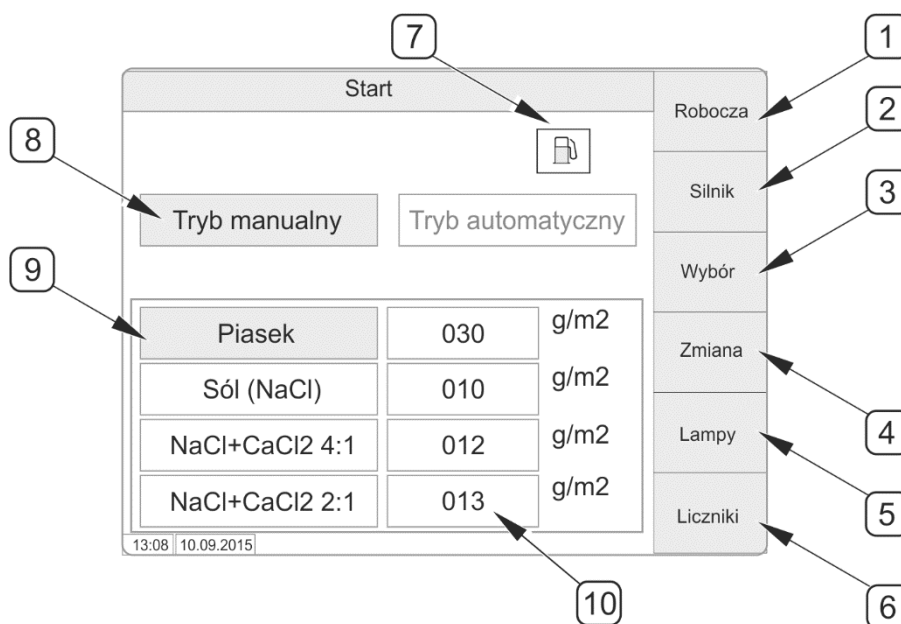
7

1

Start

Robocza

8

2

Silnik

Tryb manualny

Tryb automatyczny

3

9

Wybór

| Piasek | 030 | g/m2 |
|---|---|---|
| Sól (NaCl) | 010 | g/m2 |
| NaCl+CaCl2 4:1 | 012 | g/m2 |
| NaCl+CaCl2 2:1 | 013 | g/m2 |

Zmiana

4

Lampy

5

Liczniki

6

13:08 10.09.2015

10